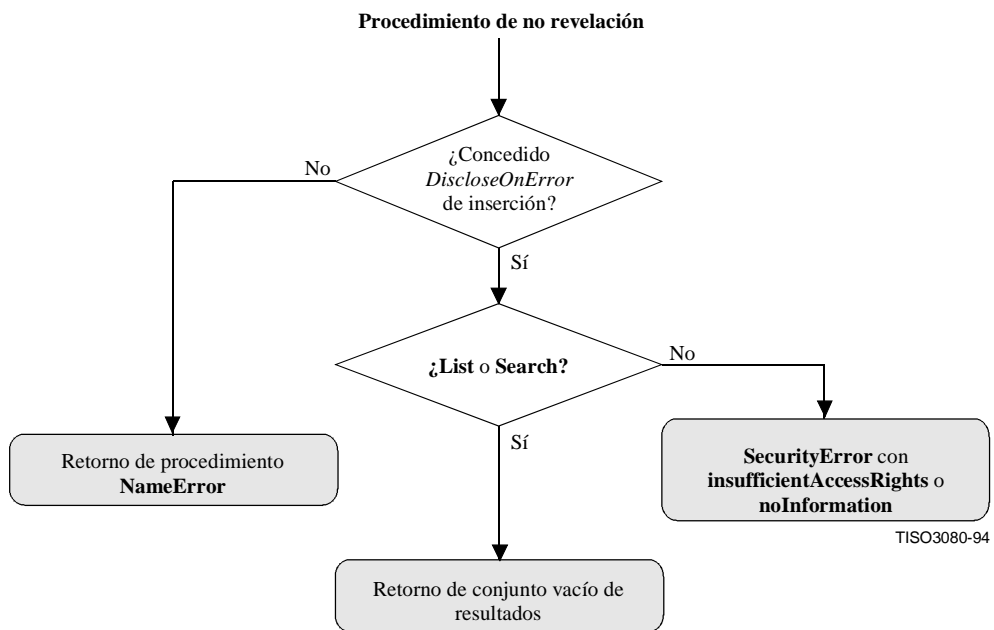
Procedimiento de no revelación

¿Concedido *DiscloseOnError* de inserción?

No

Sí

¿List o Search?

No

Sí

Retorno de procedimiento NameError

SecurityError con insufficientAccessRights o noInformation

TISO3080-94

Retorno de conjunto vacío de resultados